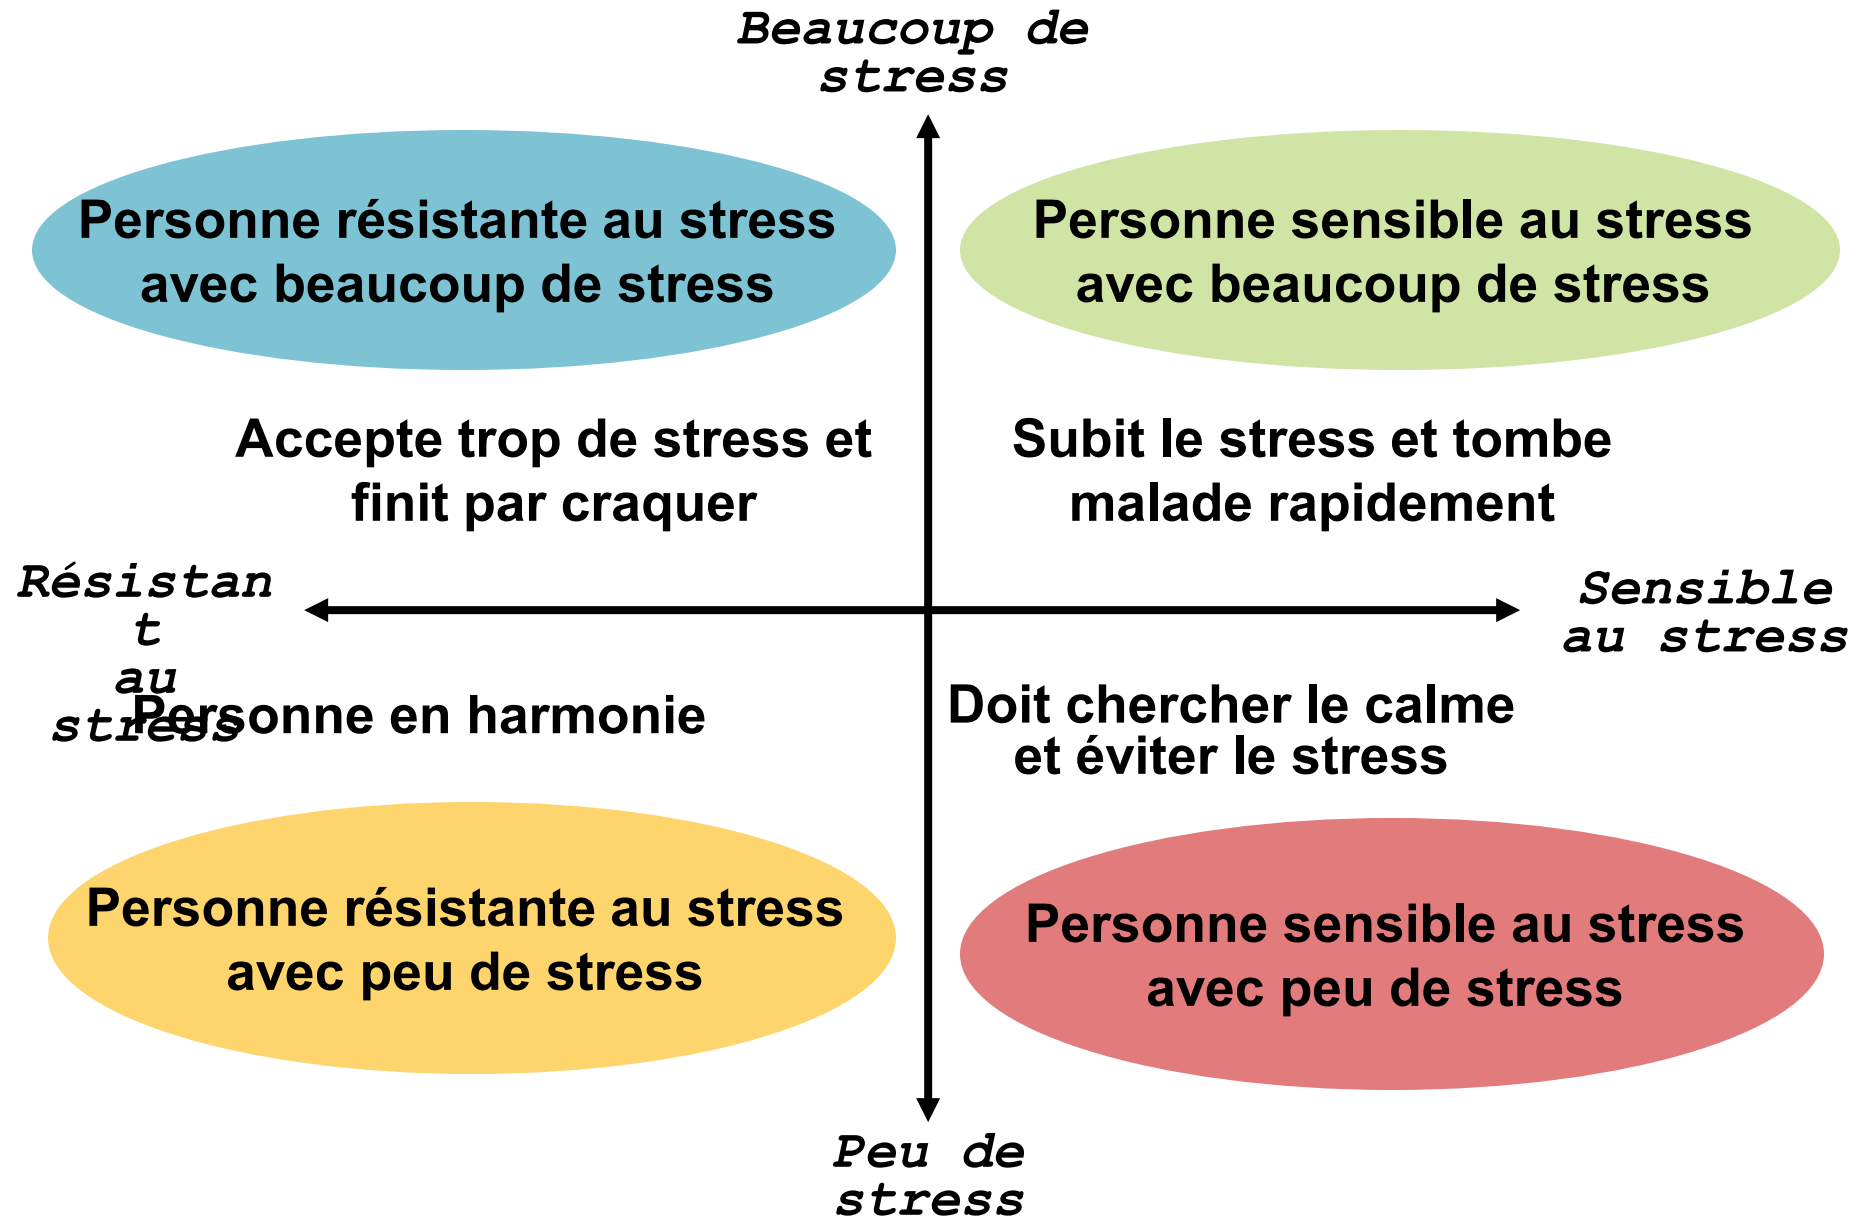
Beaucoup de stress

Personne résistante au stress avec beaucoup de stress

Personne sensible au stress avec beaucoup de stress

Accepte trop de stress et finit par craquer

Subit le stress et tombe malade rapidement

Résistant au stress

Sensible au stress

Personne en harmonie

Doit chercher le calme et éviter le stress

Personne résistante au stress avec peu de stress

Personne sensible au stress avec peu de stress

Peu de stress